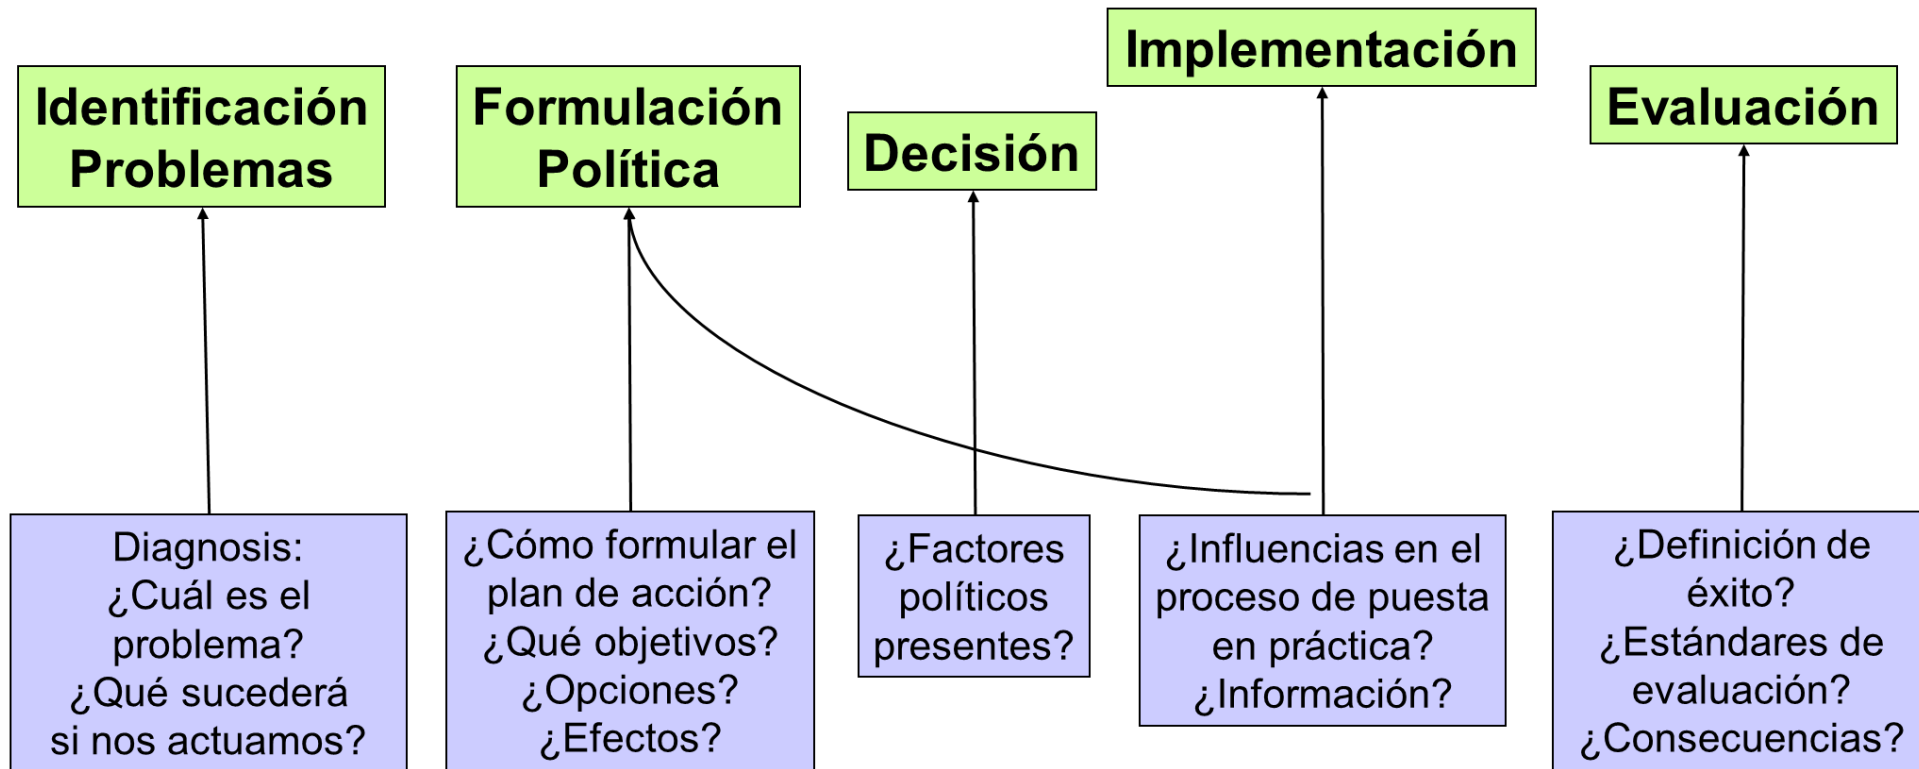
Identificación Problemas

Formulación Política

Decisión

Implementación

Evaluación

Diagnosis: ¿Cuál es el problema? ¿Qué sucederá si nos actuamos?

¿Cómo formular el plan de acción? ¿Qué objetivos? ¿Opciones? ¿Efectos?

¿Factores políticos presentes?

¿Influencias en el proceso de puesta en práctica? ¿Información?

¿Definición de éxito? ¿Estándares de evaluación? ¿Consecuencias?